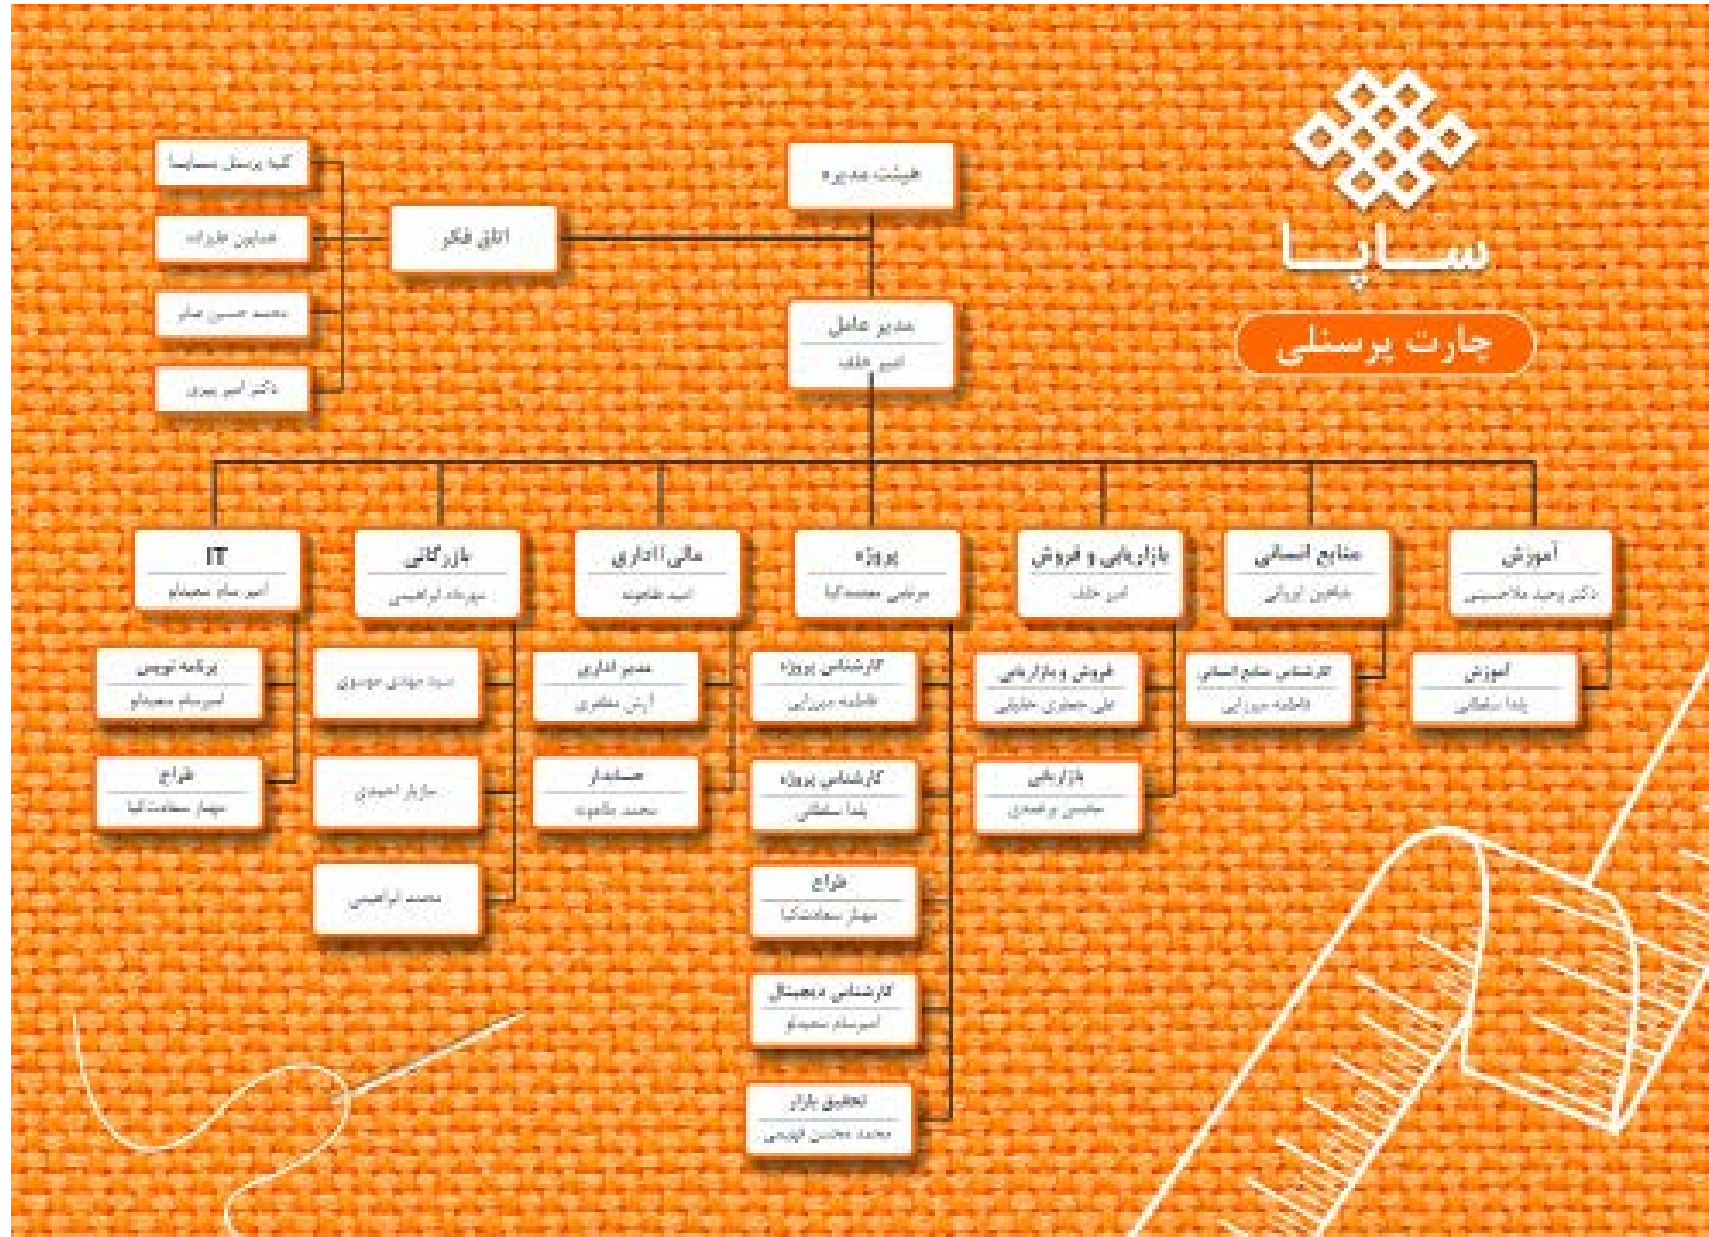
ساپا
چارت پرسنلی

هیئت مدیره

اتاق فکر

کلیه پرسنل ساپا
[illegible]
محمد حسین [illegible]
دکتر امیر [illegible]

مدیر عامل
امیر خلف

IT
امیر سام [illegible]

بازرگانی
بهزاد ابراهیمی

مالی اداری
امید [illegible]

پروژه
مرتضی محمدکیا

بازاریابی و فروش
امیر خلف

منابع انسانی
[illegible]

آموزش
دکتر وحید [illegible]

برنامه نویس
امیرسام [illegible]

طراح
مهیار سعادت‌کیا

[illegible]
بازیار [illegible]
محمد ابراهیمی

مدیر اداری
آرش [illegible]

حسابدار
محمد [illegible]

کارشناس پروژه
فاطمه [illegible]

کارشناس پروژه
یلدا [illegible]

طراح
مهیار سعادت‌کیا

کارشناس دیجیتال
امیرسام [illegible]

تحقیق بازار
محمد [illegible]

فروش و بازاریابی
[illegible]

بازاریابی
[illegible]

کارشناس منابع انسانی
فاطمه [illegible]

آموزش
یلدا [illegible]